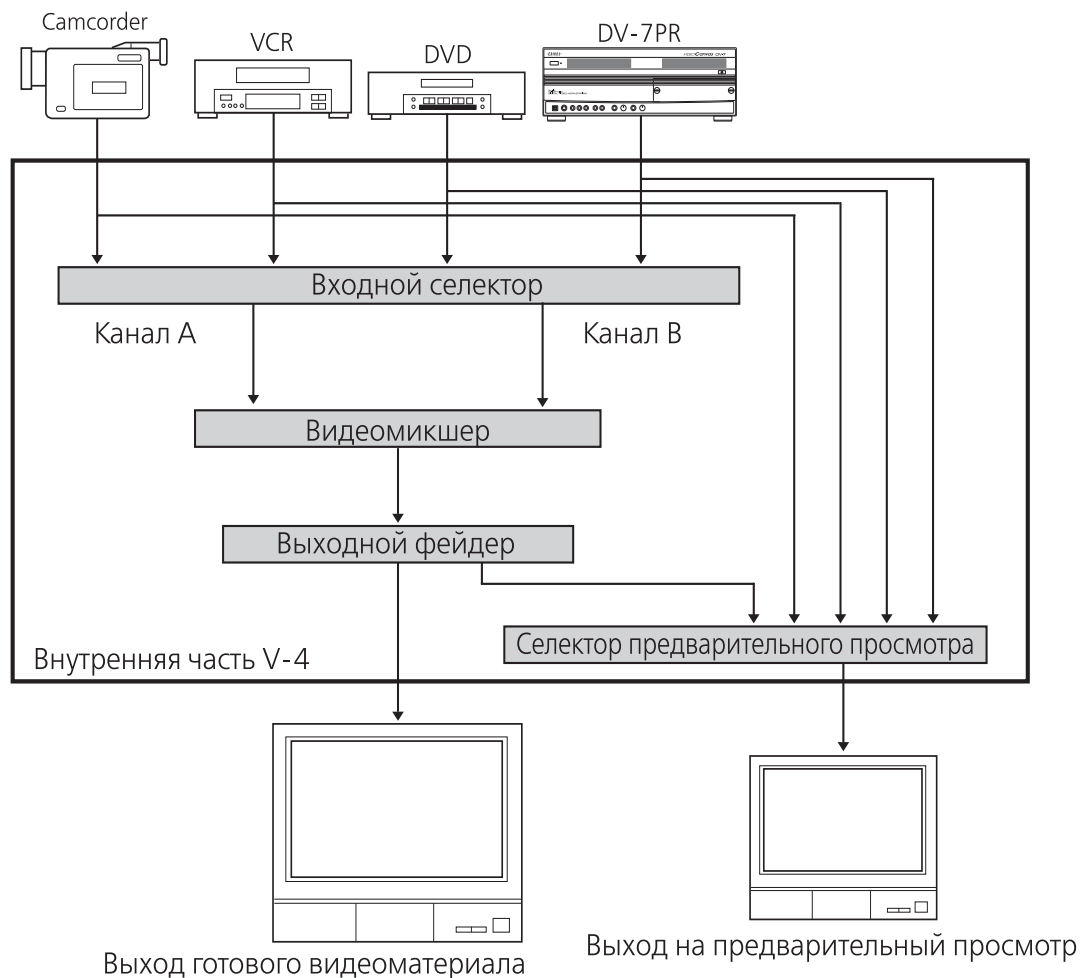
Camcorder

VCR

DVD

DV-7PR

Входной селектор

Канал A

Канал B

Видеомикшер

Выходной фейдер

Селектор предварительного просмотра

Внутренняя часть V-4

Выход готового видеоматериала

Выход на предварительный просмотр